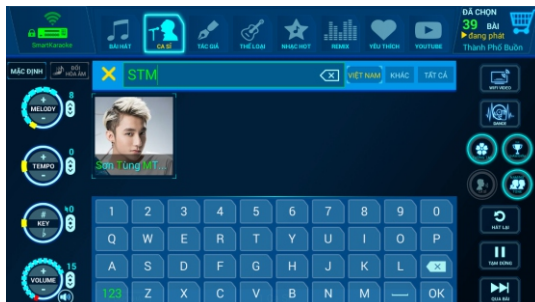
SmartKaraoke

BÀI HÁT

CA SĨ

TÁC GIẢ

THỂ LOẠI

NHẠC HOT

REMIX

YÊU THÍCH

YOUTUBE

ĐÃ CHỌN

39 BÀI

▶ đang phát

Thành Phố Buồn

MẶC ĐỊNH

ĐỔI HÒA ÂM

✕ STM

VIỆT NAM

KHÁC

TẤT CẢ

WIFI VIDEO

DANCE

MELODY

8

TEMPO

0

KEY

0

VOLUME

15

Sơn Tùng M-T...

1 2 3 4 5 6 7 8 9 0

Q W E R T Y U I O P

A S D F G H J K L

123 Z X C V B N M OK

HÁT LẠI

TẠM DỪNG

QUA BÀI